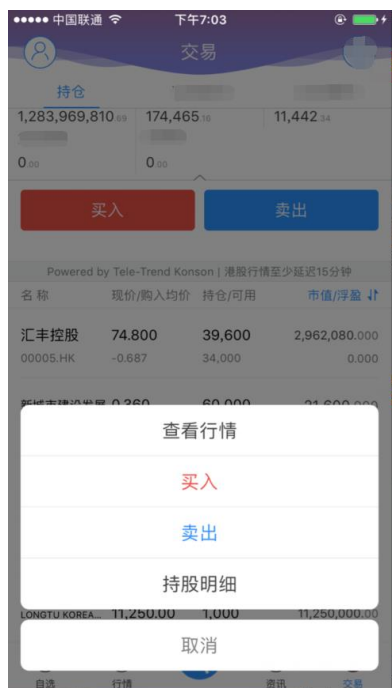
●●●●● 中国联通 下午7:03

交易

持仓

1,283,969,810.69 174,465.16 11,442.34

0.00 0.00

买入 卖出

Powered by Tele-Trend Konson | 港股行情至少延迟15分钟

名称 现价/购入均价 持仓/可用 市值/浮盈

汇丰控股 74.800 39,600 2,962,080.000
00005.HK -0.687 34,000 0.000

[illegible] 0.360 60,000 21,600.000

查看行情

买入

卖出

持股明细

LONGTU KOREA... 11,250.00 1,000 11,250,000.00

取消

自选 行情 资讯 交易